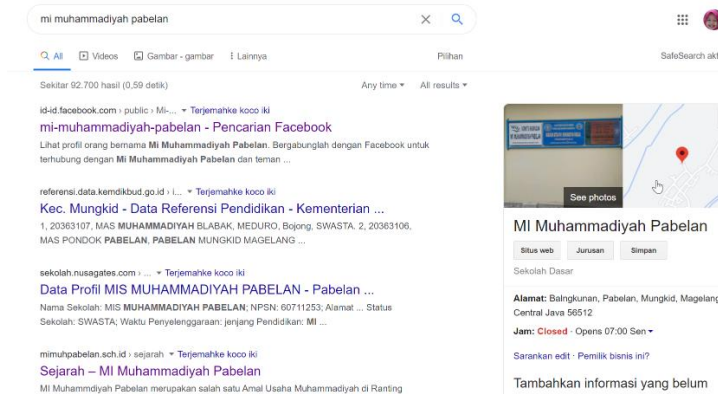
mi muhammadiyah pabelan

All Videos Gambar - gambar ⋮ Lainnya Pilihan SafeSearch akt

Sekitar 92.700 hasil (0,59 detik) Any time ▾ All results ▾

id-id.facebook.com › public › Mi-... ▾ Terjemahke koco iki
mi-muhammadiyah-pabelan - Pencarian Facebook
Lihat profil orang bernama **Mi Muhammadiyah Pabelan**. Bergabunglah dengan Facebook untuk terhubung dengan **Mi Muhammadiyah Pabelan** dan teman ...

referensi.data.kemdikbud.go.id › i... ▾ Terjemahke koco iki
Kec. Mungkid - Data Referensi Pendidikan - Kementerian ...
1, 20363107, MAS **MUHAMMADIYAH** BLABAK, MEDURO, Bojong, SWASTA. 2, 20363106, MAS PONDOK **PABELAN**, **PABELAN** MUNGKID MAGELANG ...

sekolah.nusagates.com › ... ▾ Terjemahke koco iki
Data Profil MIS MUHAMMADIYAH PABELAN - Pabelan ...
Nama Sekolah: MIS **MUHAMMADIYAH PABELAN**; NPSN: 60711253; Alamat ... Status Sekolah: SWASTA; Waktu Penyelenggaraan: jenjang Pendidikan: **MI** ...

mimuhpabelan.sch.id › sejarah ▾ Terjemahke koco iki
Sejarah – MI Muhammadiyah Pabelan
MI Muhammdiyah Pabelan merupakan salah satu Amal Usaha Muhammadiyah di Ranting

See photos

MI Muhammadiyah Pabelan

Situs web Jurusan Simpan

Sekolah Dasar

**Alamat:** Balngkunan, Pabelan, Mungkid, Magelang Central Java 56512

**Jam:** Closed · Opens 07:00 Sen ▾

Sarankan edit · Pemilik bisnis ini?

Tambahkan informasi yang belum